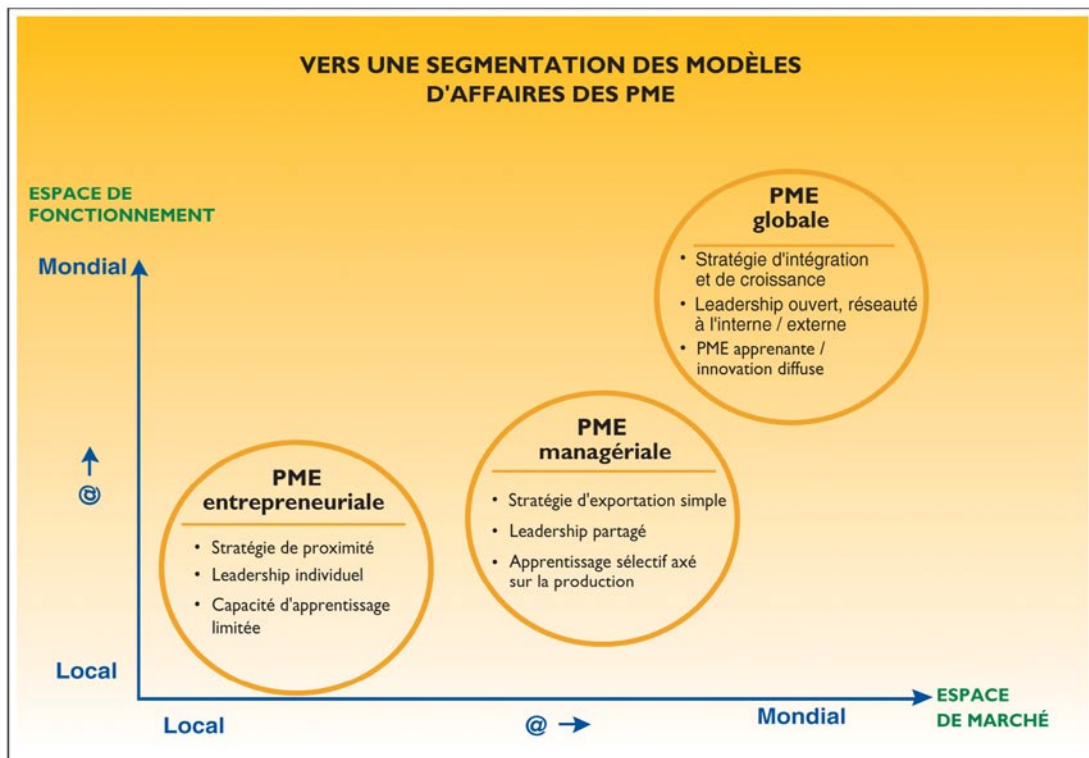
VERS UNE SEGMENTATION DES MODÈLES D'AFFAIRES DES PME

ESPACE DE FONCTIONNEMENT

Mondial

PME globale

• Stratégie d'intégration et de croissance
• Leadership ouvert, réseauté à l'interne / externe
• PME apprenante / innovation diffuse

@

PME managériale

• Stratégie d'exportation simple
• Leadership partagé
• Apprentissage sélectif axé sur la production

PME entrepreneuriale

• Stratégie de proximité
• Leadership individuel
• Capacité d'apprentissage limitée

Local

Local

@

Mondial

ESPACE DE MARCHÉ